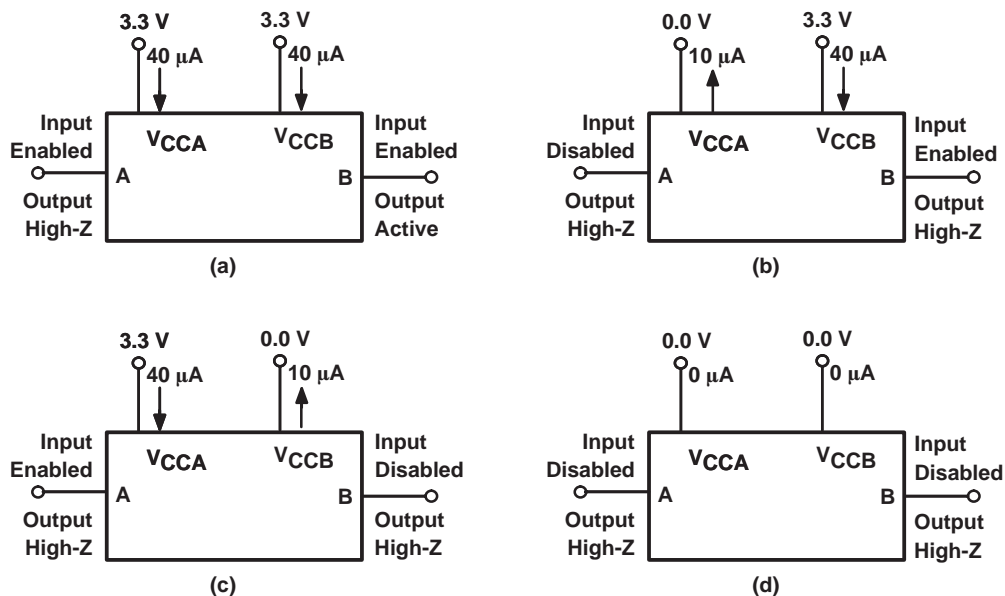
3.3 V
40 μA
3.3 V
40 μA
Input Enabled
$V_{CCA}$
$V_{CCB}$
Input Enabled
A
B
Output High-Z
Output Active
(a)

0.0 V
10 μA
3.3 V
40 μA
Input Disabled
$V_{CCA}$
$V_{CCB}$
Input Enabled
A
B
Output High-Z
Output High-Z
(b)

3.3 V
40 μA
0.0 V
10 μA
Input Enabled
$V_{CCA}$
$V_{CCB}$
Input Disabled
A
B
Output High-Z
Output High-Z
(c)

0.0 V
0 μA
0.0 V
0 μA
Input Disabled
$V_{CCA}$
$V_{CCB}$
Input Disabled
A
B
Output High-Z
Output High-Z
(d)